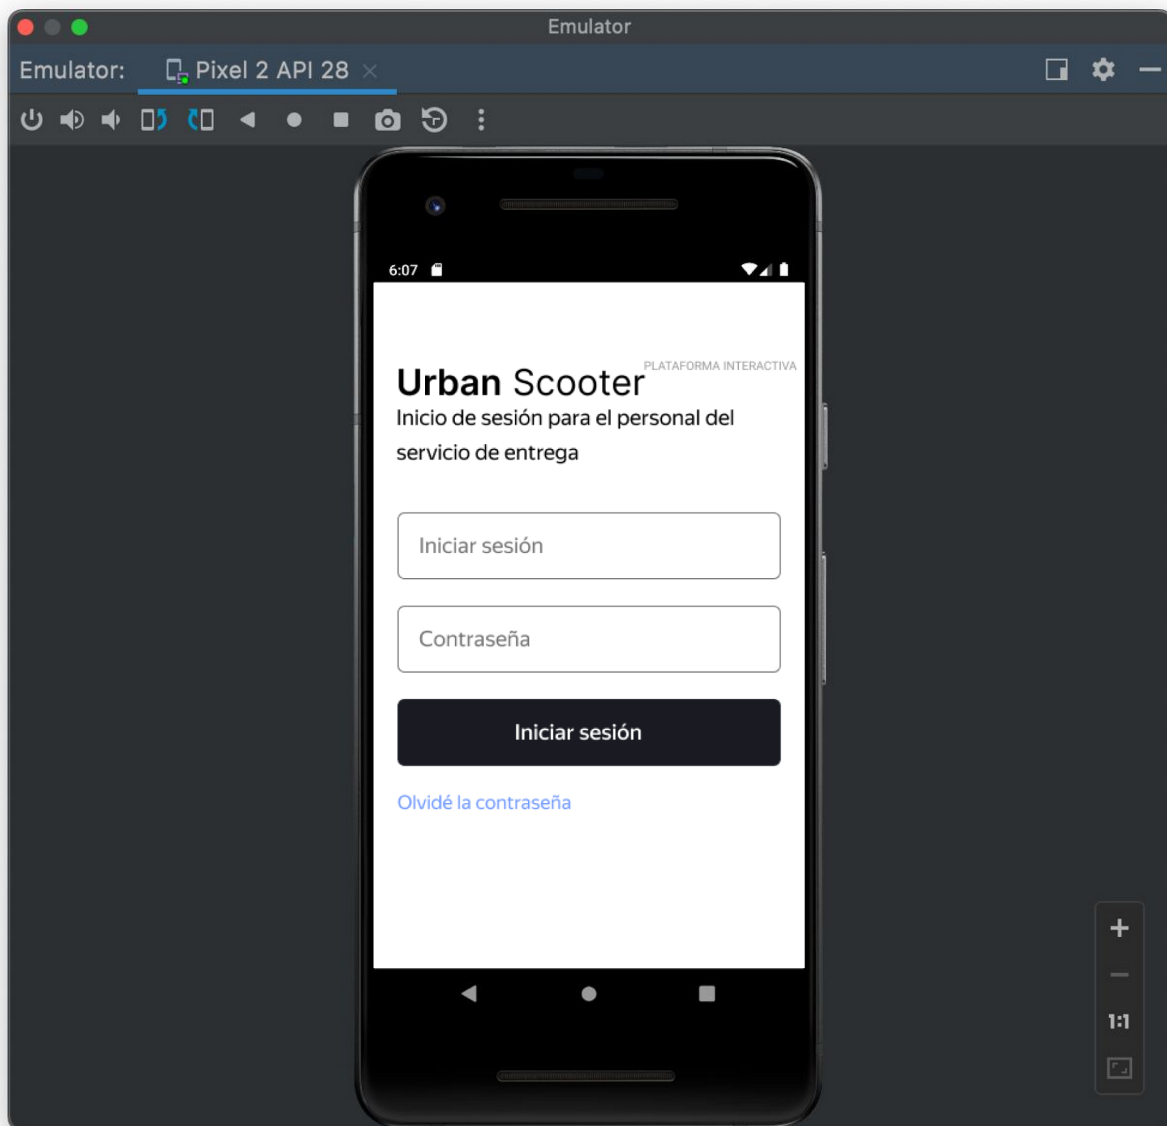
Emulator

Emulator: Pixel 2 API 28 ×

6:07

Urban Scooter PLATAFORMA INTERACTIVA

Inicio de sesión para el personal del servicio de entrega

Iniciar sesión

Contraseña

Iniciar sesión

Olvidé la contraseña

+

−

1:1